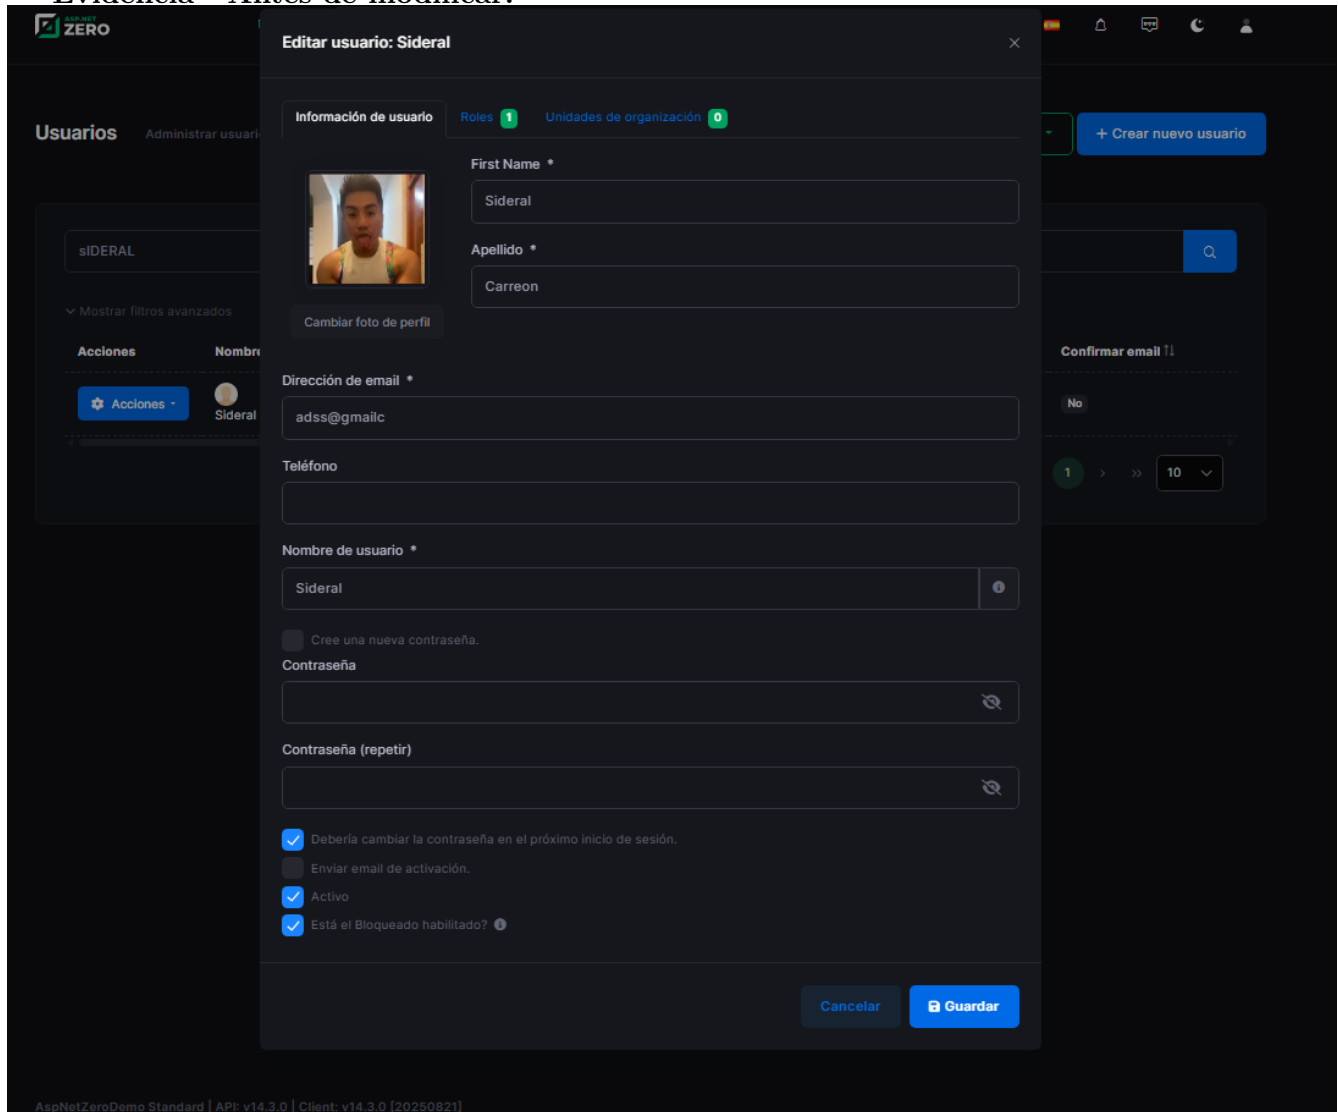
Evidencia - Antes de modificar:

ASP.NET ZERO

Usuarios Administrar usuari

+ Crear nuevo usuario

sIDERAL

Mostrar filtros avanzados

Acciones Nombr

Confirmar email

Acciones

Sideral

No

1

10

Editar usuario: Sideral

Información de usuario Roles 1 Unidades de organización 0

Cambiar foto de perfil

First Name *

Sideral

Apellido *

Carreon

Dirección de email *

adss@gmailc

Teléfono

Nombre de usuario *

Sideral

Cree una nueva contraseña.

Contraseña

Contraseña (repetir)

Debería cambiar la contraseña en el próximo inicio de sesión.

Enviar email de activación.

Activo

Está el Bloqueado habilitado?

Cancelar

Guardar

AspNetZeroDemo Standard | API: v14.3.0 | Client: v14.3.0 [20250821]